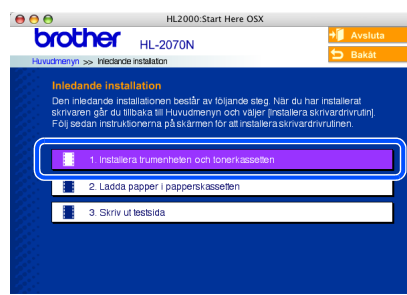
HL2000:Start Here OSX

brother HL-2070N

Avsluta

Bakåt

Huvudmenyn >> Inledande installation

Inledande installation

Den inledande installationen består av följande steg. När du har installerat skrivaren går du tillbaka till Huvudmenyn och väljer [Installera skrivardrivrutin]. Följ sedan instruktionerna på skärmen för att installera skrivardrivrutinen.

1. Installera trumenheten och tonerkassetten

2. Ladda papper i papperskassetten

3. Skriv ut testsida